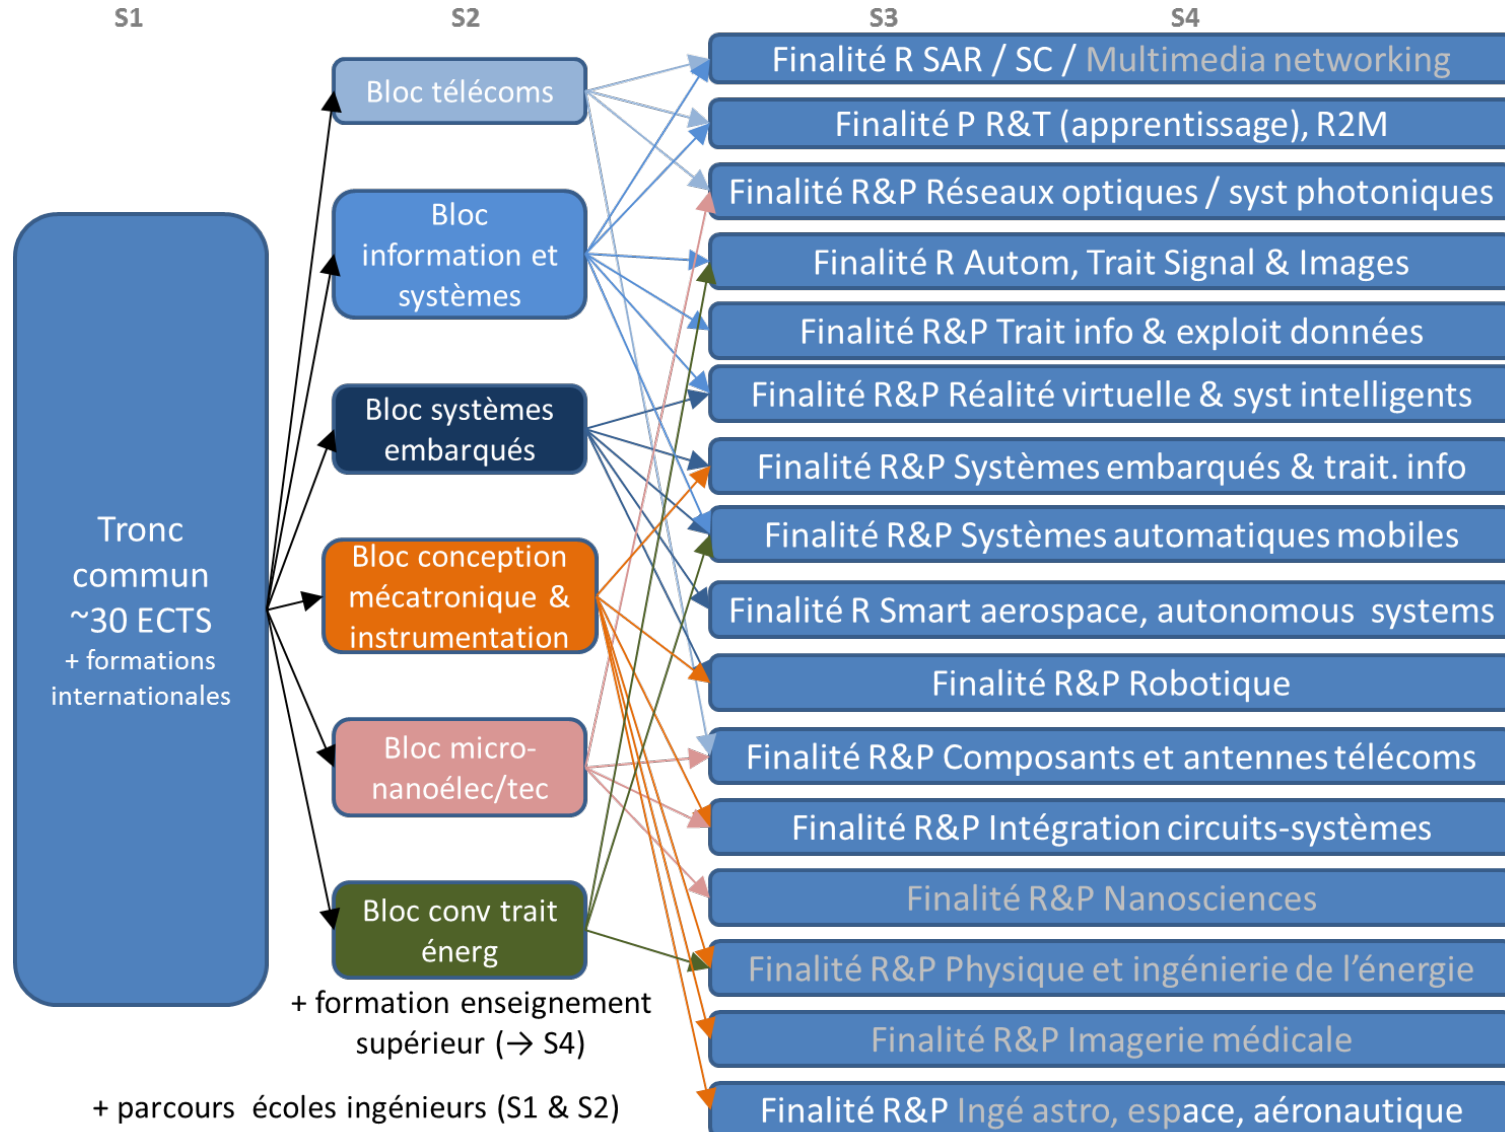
S1
S2
S3
S4

Tronc commun ~30 ECTS
+ formations internationales

Bloc télécoms
Bloc information et systèmes
Bloc systèmes embarqués
Bloc conception mécatronique & instrumentation
Bloc micro-nanoélec/tec
Bloc conv trait énerg

+ formation enseignement supérieur (→ S4)

+ parcours écoles ingénieurs (S1 & S2)

Finalité R SAR / SC / Multimedia networking
Finalité P R&T (apprentissage), R2M
Finalité R&P Réseaux optiques / syst photoniques
Finalité R Autom, Trait Signal & Images
Finalité R&P Trait info & exploit données
Finalité R&P Réalité virtuelle & syst intelligents
Finalité R&P Systèmes embarqués & trait. info
Finalité R&P Systèmes automatiques mobiles
Finalité R Smart aerospace, autonomous systems
Finalité R&P Robotique
Finalité R&P Composants et antennes télécoms
Finalité R&P Intégration circuits-systèmes
Finalité R&P Nanosciences
Finalité R&P Physique et ingénierie de l'énergie
Finalité R&P Imagerie médicale
Finalité R&P Ingé astro, espace, aéronautique